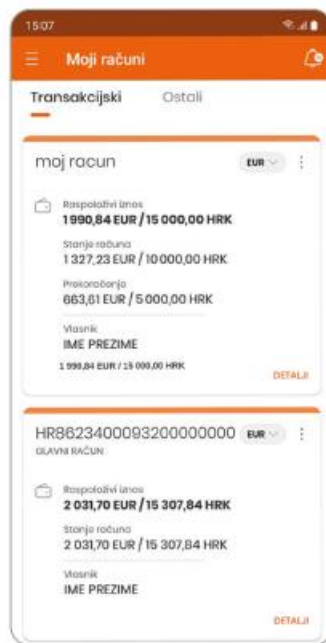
15:07

Moji računi

Transakcijski Ostali

moj racun EUR

Raspoloživi iznos
1 990,84 EUR / 15 000,00 HRK

Stanje računa
1 327,23 EUR / 10 000,00 HRK

Prekoračenje
663,61 EUR / 5 000,00 HRK

Vlasnik
IME PREZIME

1 990,84 EUR / 15 000,00 HRK

DETALJI

HR8623400093200000000 EUR
GLAVNI RAČUN

Raspoloživi iznos
2 031,70 EUR / 15 307,84 HRK

Stanje računa
2 031,70 EUR / 15 307,84 HRK

Vlasnik
IME PREZIME

DETALJI